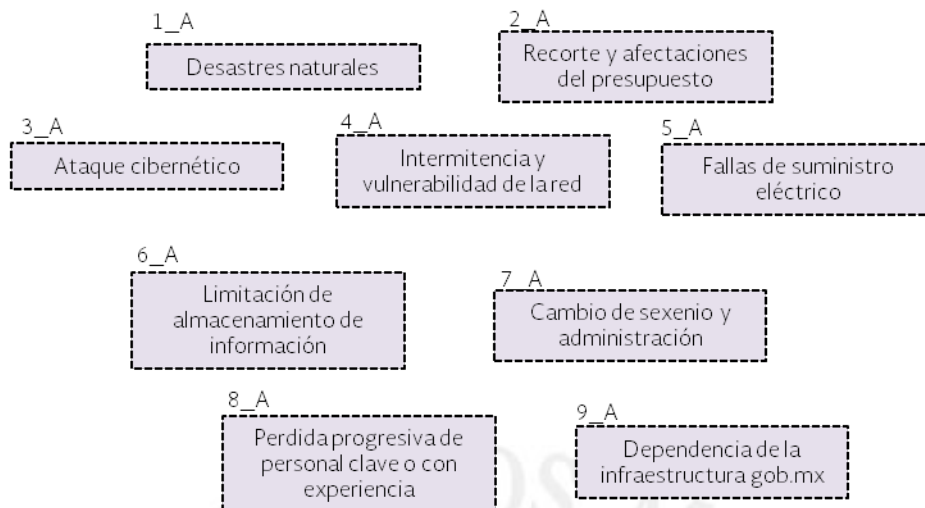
1_A
Desastres naturales

2_A
Recorte y afectaciones del presupuesto

3_A
Ataque cibernético

4_A
Intermitencia y vulnerabilidad de la red

5_A
Fallas de suministro eléctrico

6_A
Limitación de almacenamiento de información

7_A
Cambio de sexenio y administración

8_A
Perdida progresiva de personal clave o con experiencia

9_A
Dependencia de la infraestructura gob.mx